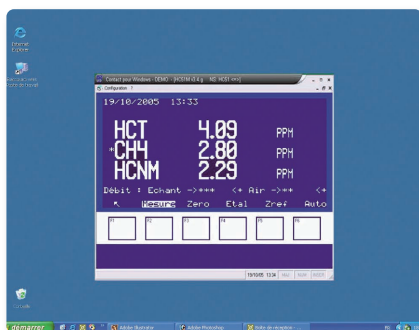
Internet Explorer

Raccourci vers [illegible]

Contact pour Windows - DEMO - [HCT/M v3.4 g N0: HCST <==]

Configuration ?

19/10/2005 13:33

HCT 4.09 PPM
*CH4 2.80 PPM
HCNM 2.29 PPM

Débit : Echant ->*** <+ Air ->** <+

↖ Mesure Zero Etal Zref Auto

F1 F2 F3 F4 F5 F6

19/10/05 13:34 MAJ NUM INSER

Corbeille

démarrer

Adobe Illustrator

Adobe Photoshop

Boîte de réception

FR